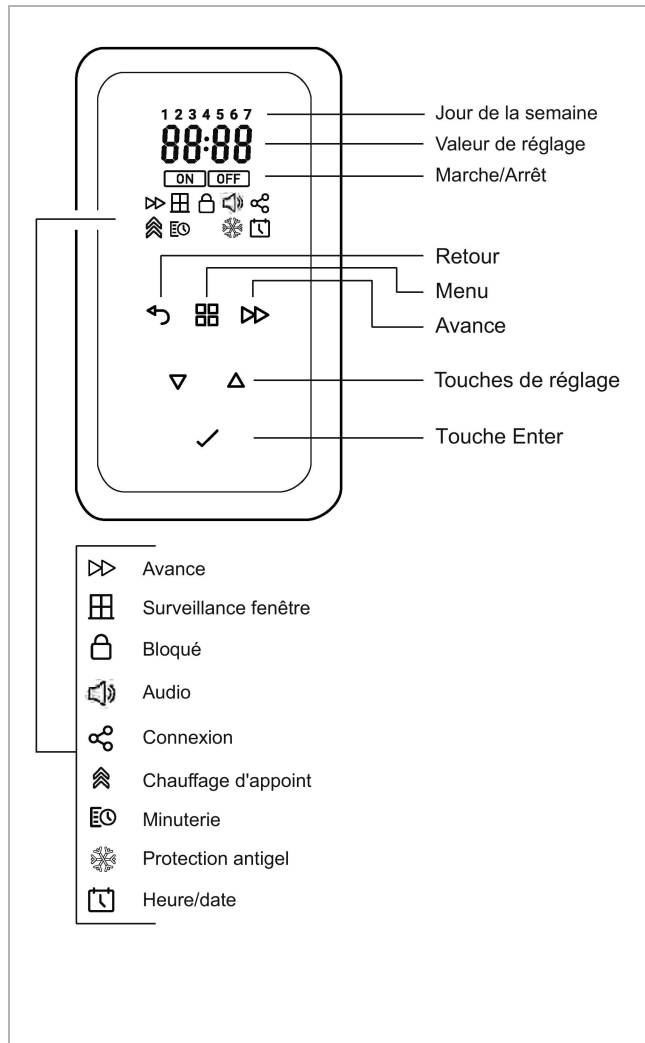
1 2 3 4 5 6 7
88:88
ON OFF

Jour de la semaine
Valeur de réglage
Marche/Arrêt
Retour
Menu
Avance
Touches de réglage
Touche Enter

Avance
Surveillance fenêtre
Bloqué
Audio
Connexion
Chauffage d'appoint
Minuterie
Protection antigel
Heure/date